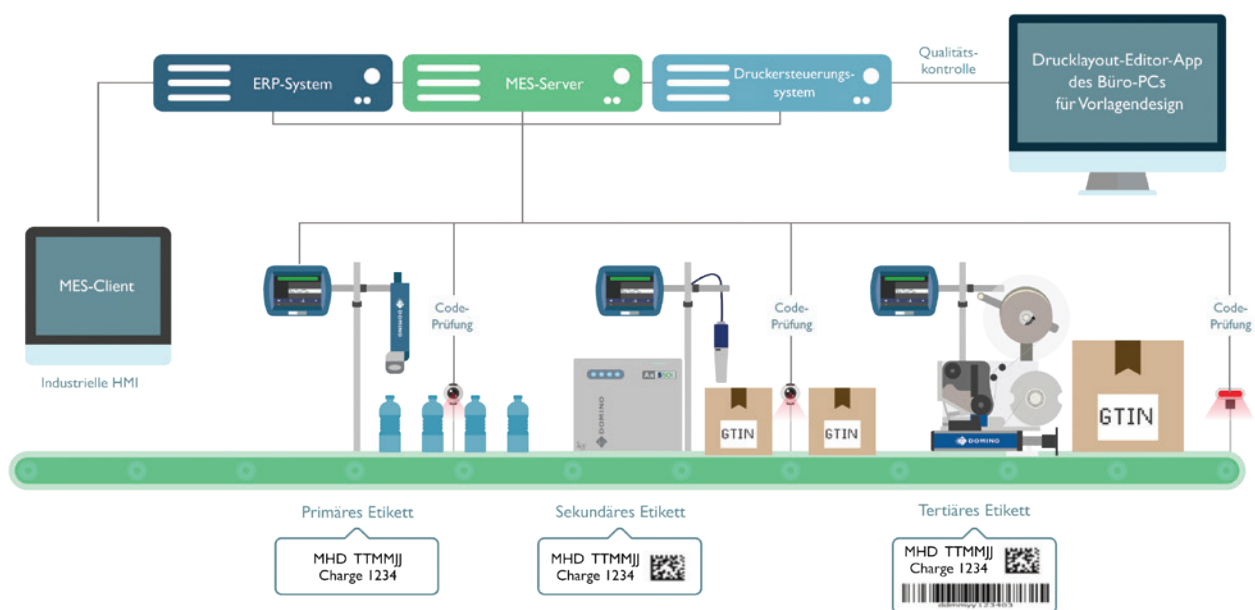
ERP-System

MES-Server

Druckersteuerungssystem

Qualitätskontrolle

Drucklayout-Editor-App des Büro-PCs für Vorlagendesign

MES-Client

Industrielle HMI

DOMINO

Code-Prüfung

Code-Prüfung

Code-Prüfung

DOMINO

Ax

GTIN

GTIN

GTIN

DOMINO

Primäres Etikett

MHD TTMMJJ
Charge 1234

Sekundäres Etikett

MHD TTMMJJ
Charge 1234

Tertiäres Etikett

MHD TTMMJJ
Charge 1234

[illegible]